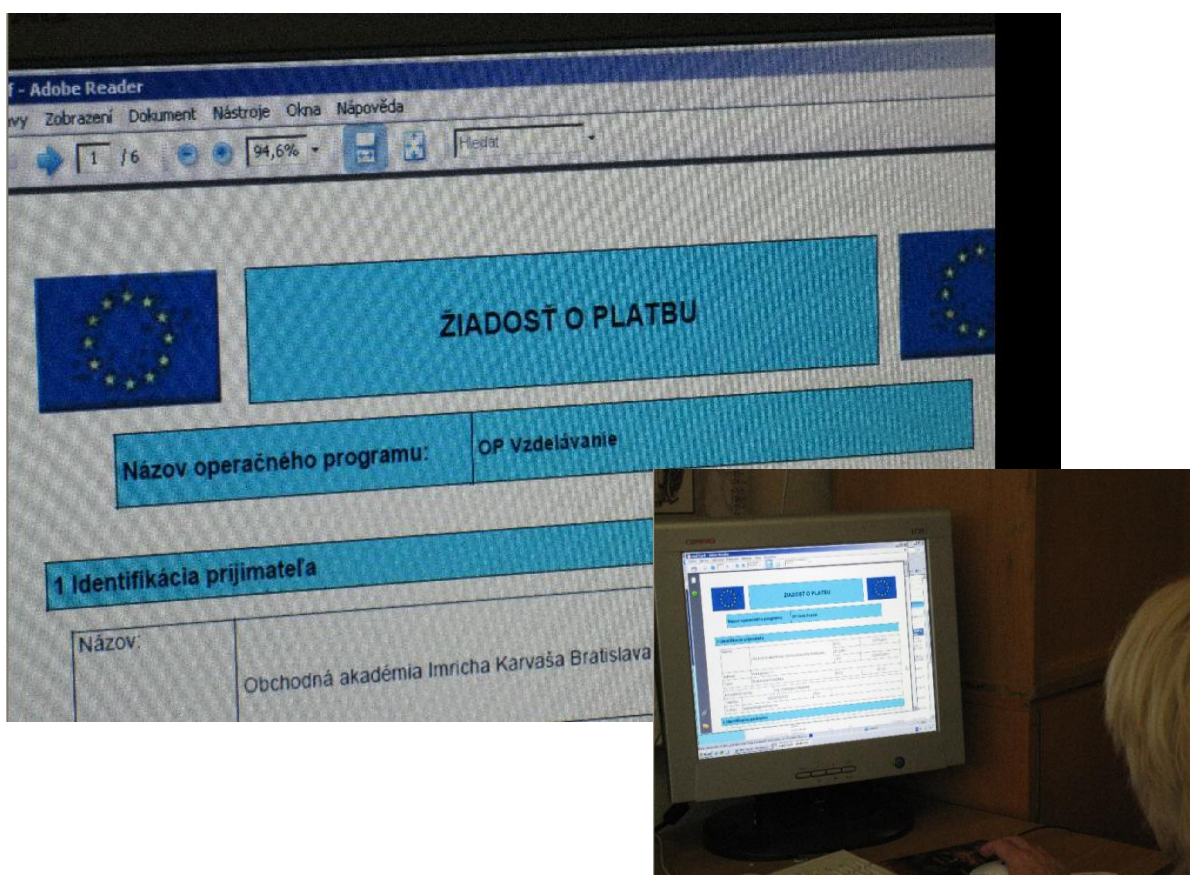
f - Adobe Reader

vy Zobrazení Dokument Nástroje Okna Nápověda

1 /6 94,6% Hledat

ŽIADOSŤ O PLATBU

Názov operačného programu: OP Vzdelávanie

1 Identifikácia prijímateľa

Názov: Obchodná akadémia Imricha Karvaša Bratislava

ŽIADOSŤ O PLATBU